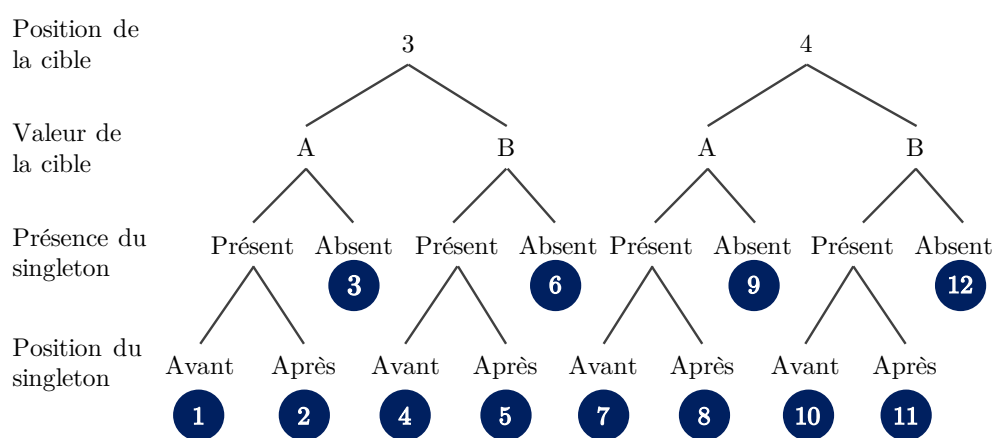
Position de la cible

3

4

Valeur de la cible

A

B

A

B

Présence du singleton

Présent

Absent

Présent

Absent

Présent

Absent

Présent

Absent

3

6

9

12

Position du singleton

Avant

Après

Avant

Après

Avant

Après

Avant

Après

1

2

4

5

7

8

10

11